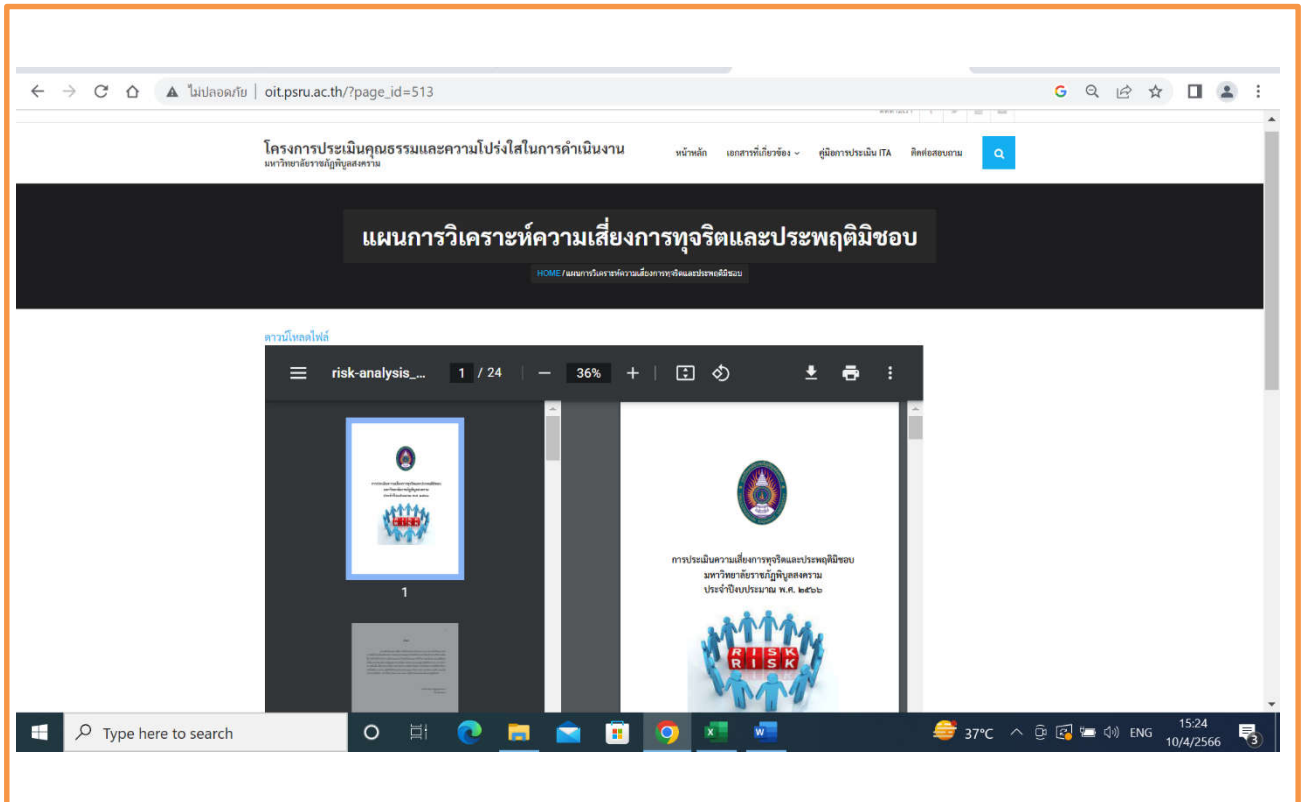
ไม่ปลอดภัย | oit.psru.ac.th/?page_id=513

โครงการประเมินคุณธรรมและความโปร่งใสในการดำเนินงาน
มหาวิทยาลัยราชภัฏพิบูลสงคราม

หน้าหลัก เอกสารที่เกี่ยวข้อง คู่มือการประเมิน ITA ติดต่อสอบถาม

แผนการวิเคราะห์ความเสี่ยงการทุจริตและประพฤติมิชอบ

HOME / แผนการวิเคราะห์ความเสี่ยงการทุจริตและประพฤติมิชอบ

ดาวน์โหลดไฟล์

risk-analysis_... 1 / 24 — 36% +

1

การประเมินความเสี่ยงการทุจริตและประพฤติมิชอบ
มหาวิทยาลัยราชภัฏพิบูลสงคราม
ประจำปีงบประมาณ พ.ศ. ๒๕๖๖

RISK
RISK

Type here to search

37°C ENG 15:24 10/4/2566 3